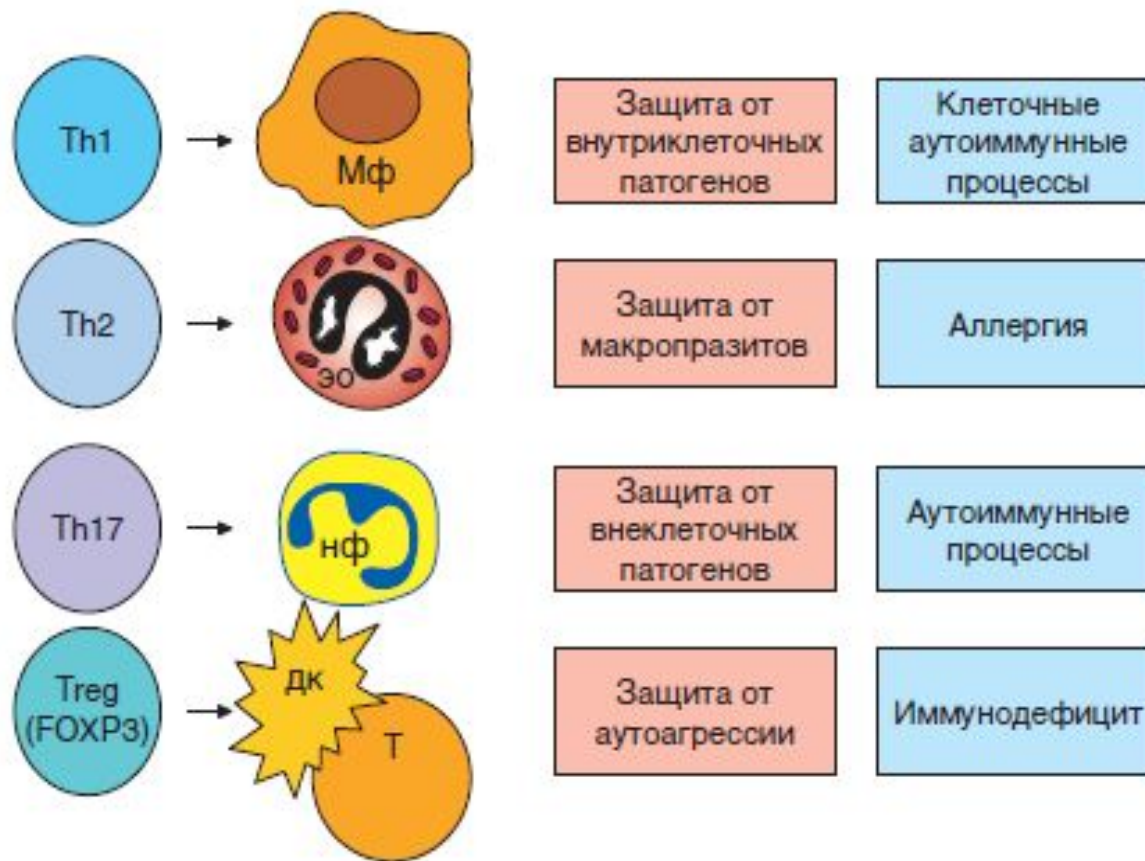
Th1

Мф

Защита от внутриклеточных патогенов

Клеточные аутоиммунные процессы

Th2

эо

Защита от макропразитов

Аллергия

Th17

нф

Защита от внеклеточных патогенов

Аутоиммунные процессы

Treg (FOXP3)

дк

Т

Защита от аутоагрессии

Иммунодефицит